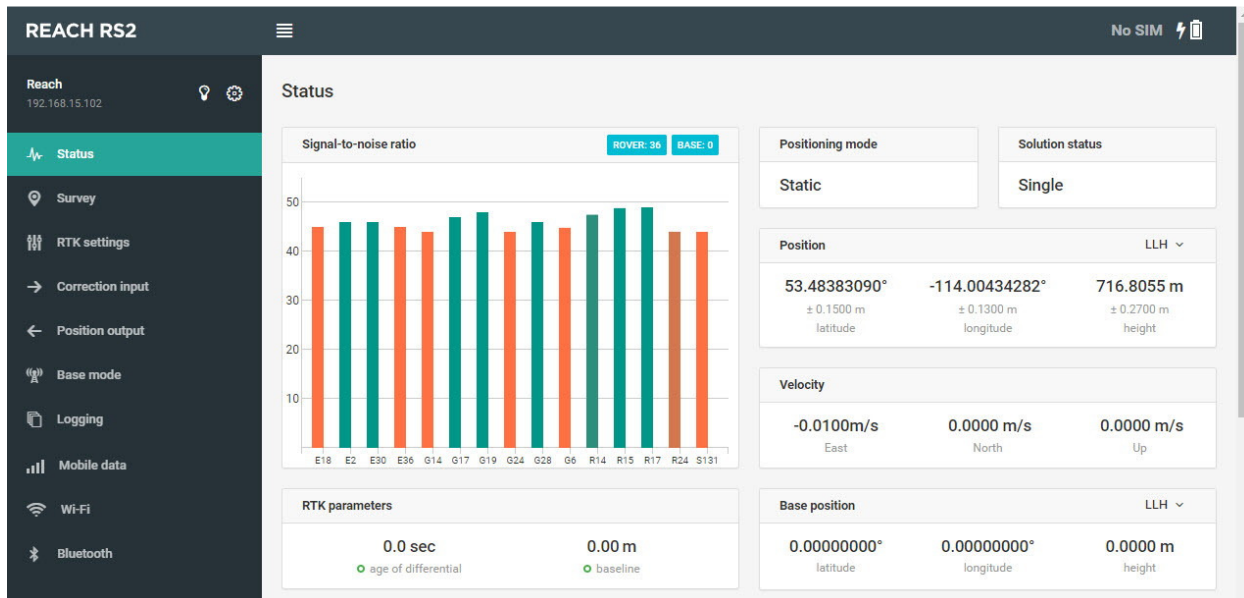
REACH RS2

No SIM

Reach
192.168.15.102

Status
Survey
RTK settings
Correction input
Position output
Base mode
Logging
Mobile data
Wi-Fi
Bluetooth

Status

Signal-to-noise ratio

ROVER: 36 BASE: 0

50
40
30
20
10

E18 E2 E30 E36 G14 G17 G19 G24 G28 G6 R14 R15 R17 R24 S131

Positioning mode
Static

Solution status
Single

Position
LLH

53.48383090°
± 0.1500 m
latitude

-114.00434282°
± 0.1300 m
longitude

716.8055 m
± 0.2700 m
height

Velocity

-0.0100m/s
East

0.0000 m/s
North

0.0000 m/s
Up

RTK parameters

0.0 sec
age of differential

0.00 m
baseline

Base position
LLH

0.00000000°
latitude

0.00000000°
longitude

0.0000 m
height